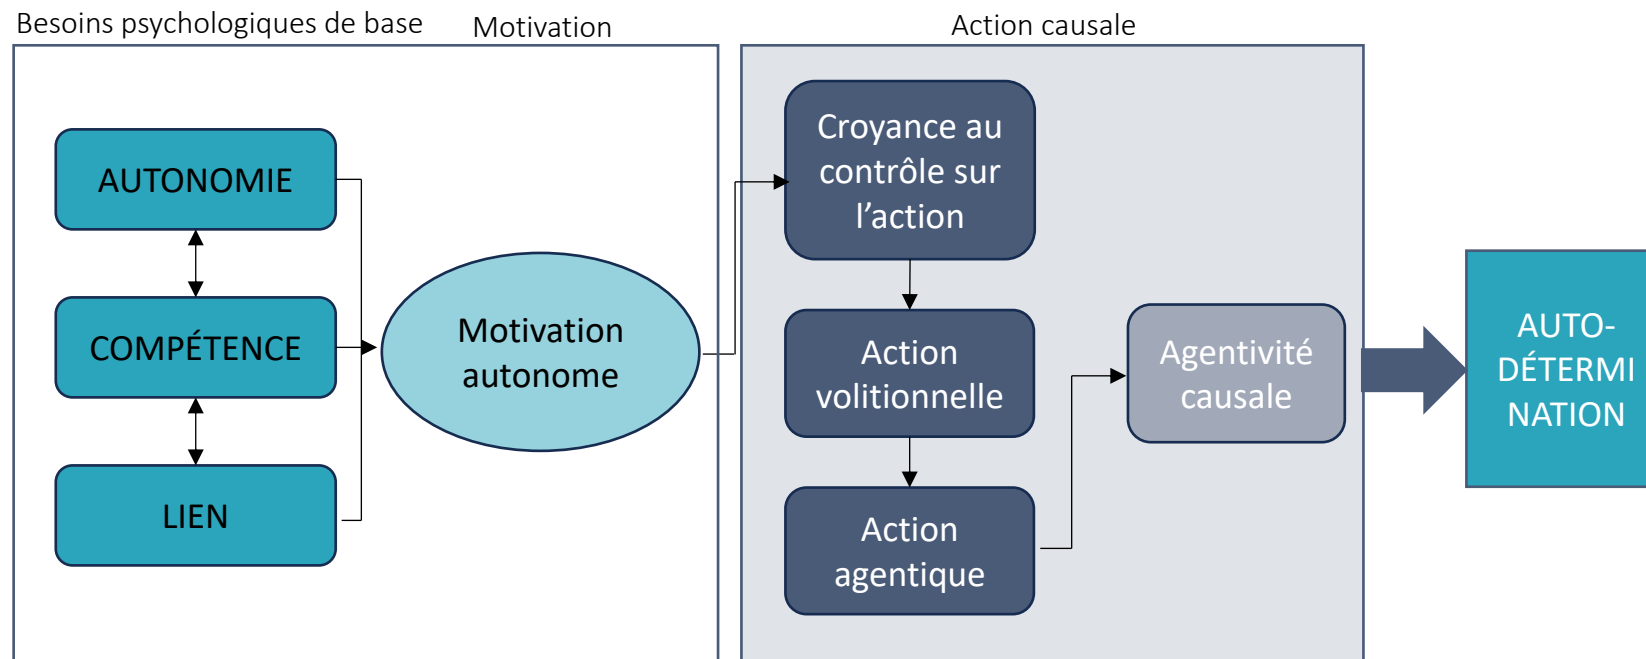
Besoins psychologiques de base

Motivation

Action causale

AUTONOMIE

COMPÉTENCE

LIEN

Motivation autonome

Croyance au contrôle sur l'action

Action volitionnelle

Action agentique

Agentivité causale

AUTO-DÉTERMI NATION